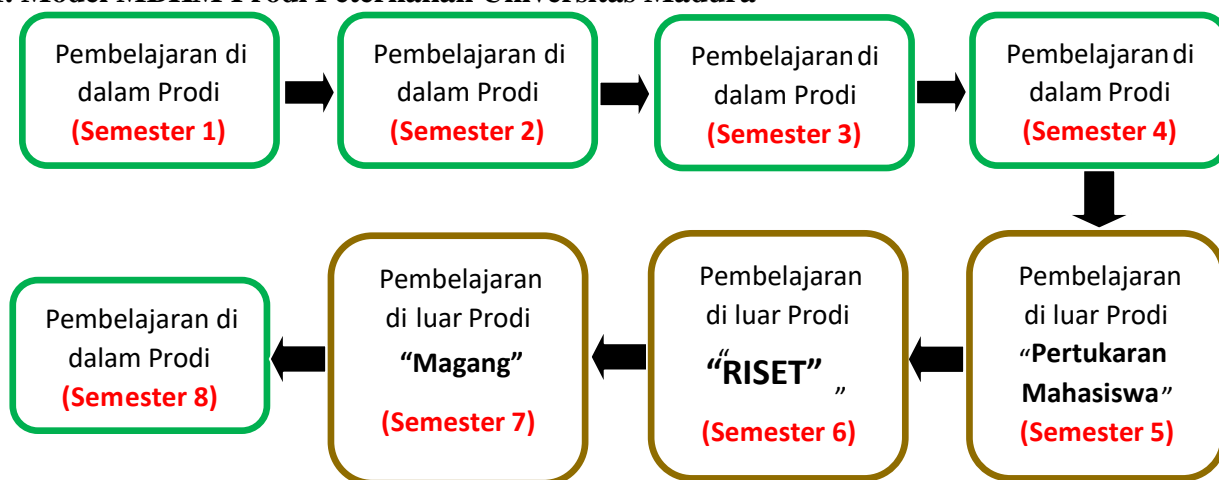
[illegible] Model MBKM Prodi Peternakan Universitas Madura

Pembelajaran di dalam Prodi (Semester 1)

Pembelajaran di dalam Prodi (Semester 2)

Pembelajaran di dalam Prodi (Semester 3)

Pembelajaran di dalam Prodi (Semester 4)

Pembelajaran di luar Prodi "Pertukaran Mahasiswa" (Semester 5)

Pembelajaran di luar Prodi ""RISET" " (Semester 6)

Pembelajaran di luar Prodi "Magang" (Semester 7)

Pembelajaran di dalam Prodi (Semester 8)